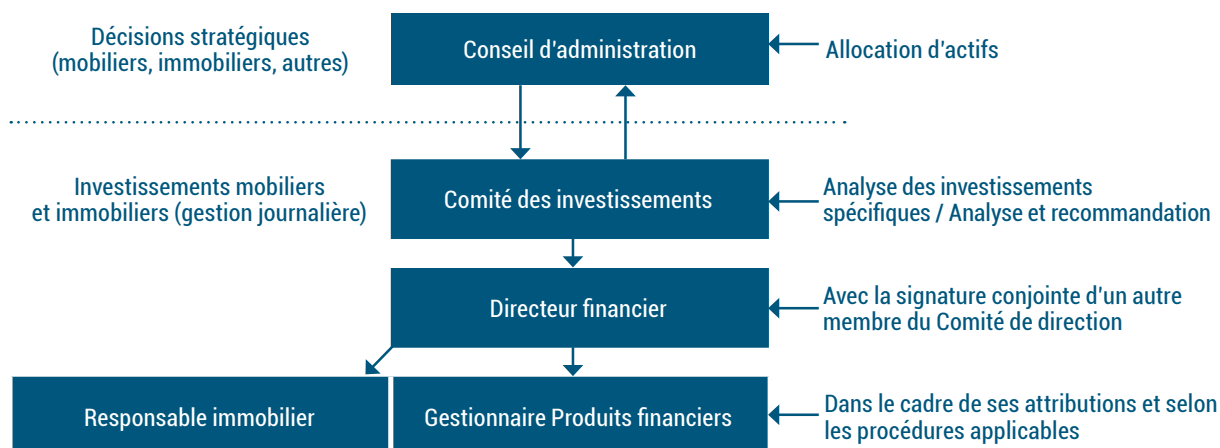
Décisions stratégiques (mobiliers, immobiliers, autres)

Conseil d'administration

Allocation d'actifs

Investissements mobiliers et immobiliers (gestion journalière)

Comité des investissements

Analyse des investissements spécifiques / Analyse et recommandation

Directeur financier

Avec la signature conjointe d'un autre membre du Comité de direction

Responsable immobilier

Gestionnaire Produits financiers

Dans le cadre de ses attributions et selon les procédures applicables